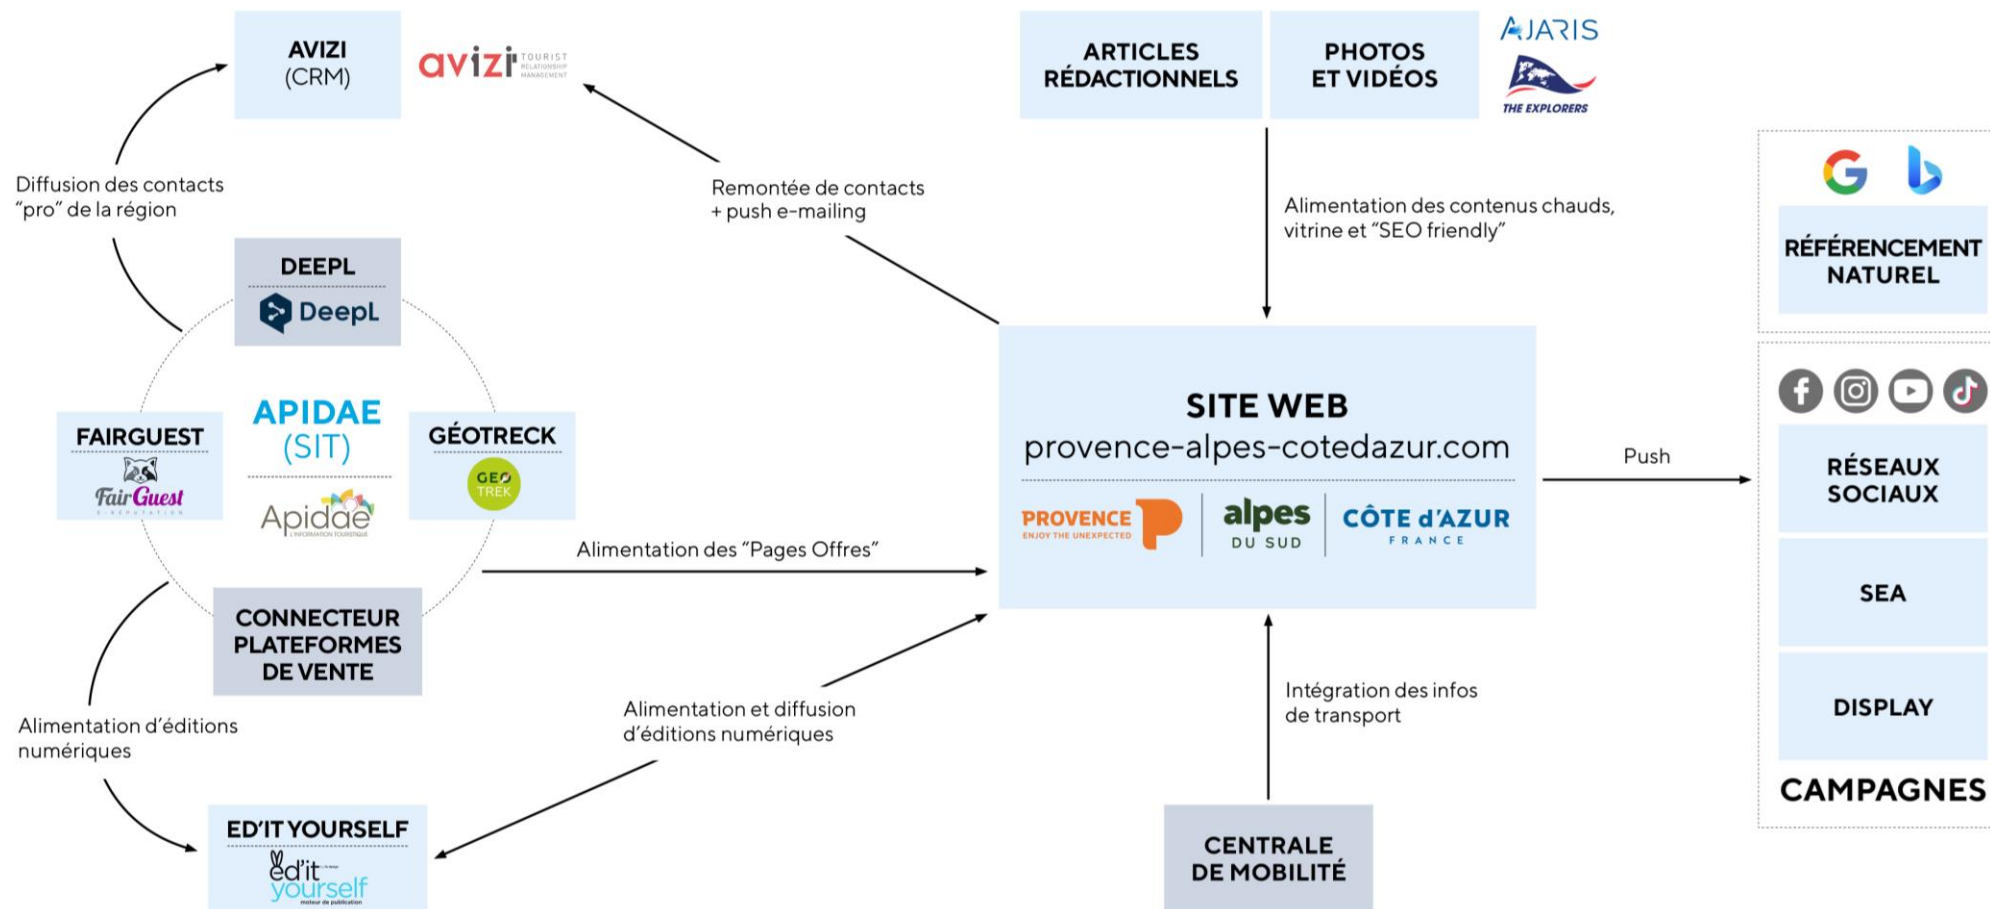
AVIZI
(CRM)

avizi TOURIST RELATIONSHIP MANAGEMENT

ARTICLES
RÉDACTIONNELS

PHOTOS
ET VIDÉOS

AJARIS

THE EXPLORERS

Diffusion des contacts "pro" de la région

Remontée de contacts + push e-mailing

Alimentation des contenus chauds, vitrine et "SEO friendly"

RÉFÉRENCEMENT NATUREL

DEEPL

DeepL

APIDAE
(SIT)

Apidae
L'INFORMATION TOURISTIQUE

FAIRGUEST

FairGuest
E-REPUTATION

GÉOTRECK

GEO TREK

SITE WEB
provence-alpes-cotedazur.com

PROVENCE
ENJOY THE UNEXPECTED

alpes
DU SUD

CÔTE d'AZUR
FRANCE

Push

RÉSEAUX SOCIAUX

Alimentation des "Pages Offres"

CONNECTEUR PLATEFORMES DE VENTE

SEA

Alimentation d'éditions numériques

Alimentation et diffusion d'éditions numériques

Intégration des infos de transport

DISPLAY

CAMPAGNES

ED'IT YOURSELF

ed'it yourself
moteur de publication

CENTRALE DE MOBILITÉ